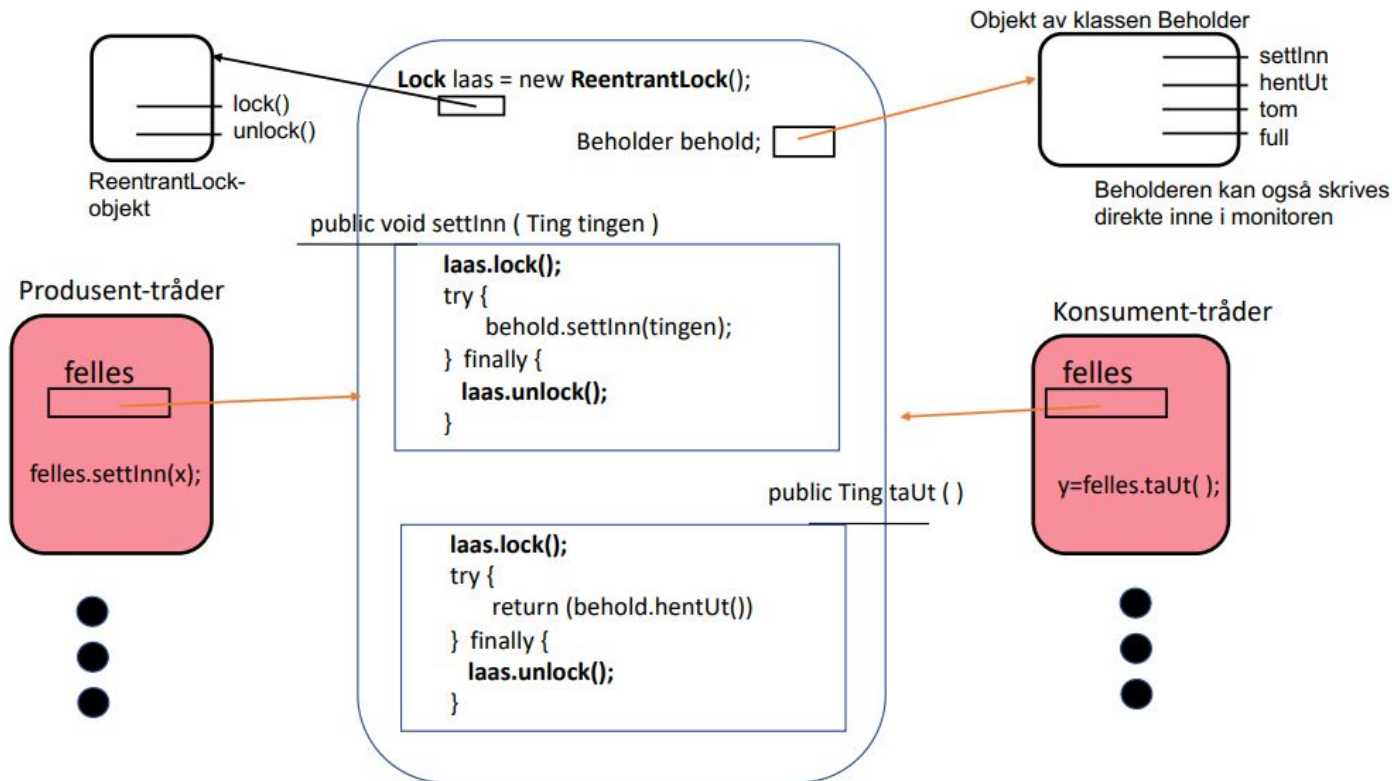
lock()
unlock()

ReentrantLock-objekt

Lock laas = new ReentrantLock();

Beholder behold;

Objekt av klassen Beholder

settInn
hentUt
tom
full

Beholderen kan også skrives direkte inne i monitoren

public void settInn ( Ting tingen )

laas.lock();
try {
behold.settInn(tingen);
} finally {
laas.unlock();
}

Produsent-tråder

felles

felles.settInn(x);

Konsument-tråder

felles

y=felles.taUt( );

public Ting taUt ( )

laas.lock();
try {
return (behold.hentUt())
} finally {
laas.unlock();
}